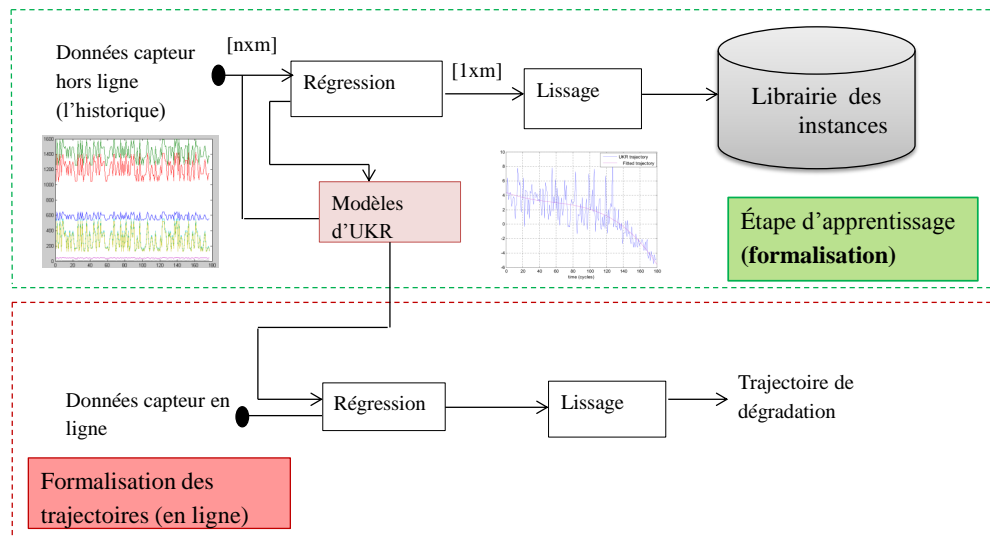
Données capteur hors ligne (l'historique)

[nxm]

Régression

[1xm]

Lissage

Librairie des instances

1600
1400
1200
1000
800
600
400
200
0
0 20 40 60 80 100 120 140 160 180

Modèles d'UKR

UKR trajectory
Fitted trajectory

10
8
6
4
2
0
-2
-4
-6
0 20 40 60 80 100 120 140 160 180
time (cycles)

Étape d'apprentissage (**formalisation**)

Données capteur en ligne

Régression

Lissage

Trajectoire de dégradation

Formalisation des trajectoires (en ligne)